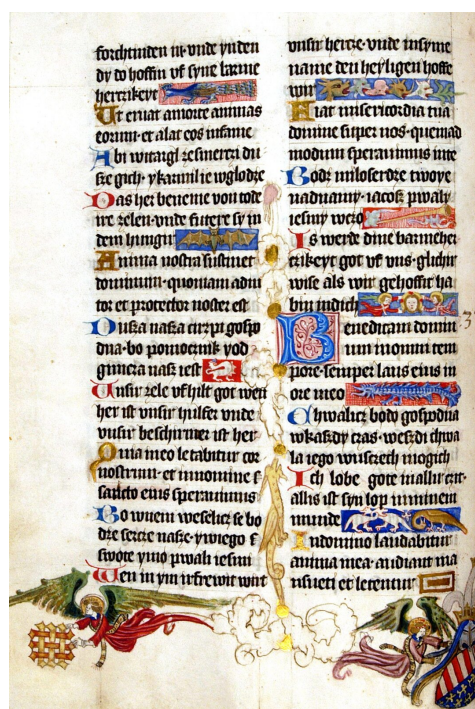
forchtinden in vnde vnden dy to hoffin vf syne barme hertikeyt

Ut eruat a morte animas eorum et alat eos in fame

Abi witagl zelmerta du sie gich pkamilie wglodze

Das her beneme von tode ire zelen vnde fucere sy in dem hunger

Anima nostra sustinet dominum quoniam adiu tor et protector noster est

Dusa nasza czirpi goho dna bo pomocnik yod gimcia nasz yest

Unsir zele vfhilt got wen her ist unsir hulfer vnde unsir beschirmer ist her

Quia in eo letabitur cor nostrum et in nomine sancto eius speravimus

Bo wnem weselicz se bo dze sercze nasze y wiego swote ymo pwali iesim

Wen in ym vrfrewit wirt

unsir hertze vnde in syme name den heyligen hoffe wir

Fiat misericordia tua domine super nos quemad modum speravimus in te

Bodz milosercze twoye nadnamy iacos pwaly iesmy wczo

Is werde dine barmeher czikeyt got vf vns glicher wise als wir gehoffit ha bin in dich

Benedicam domin um in omni tem pore semper laus eius in ore meo

Blogoslawyen bodo gospodina wskadi czas wesdi chwa la iego wusczech mogich

Ich lobe gote in allir czit allis ist syn lop in minem munde

In domino laudabitur anima mea audiant man sueti et letentur